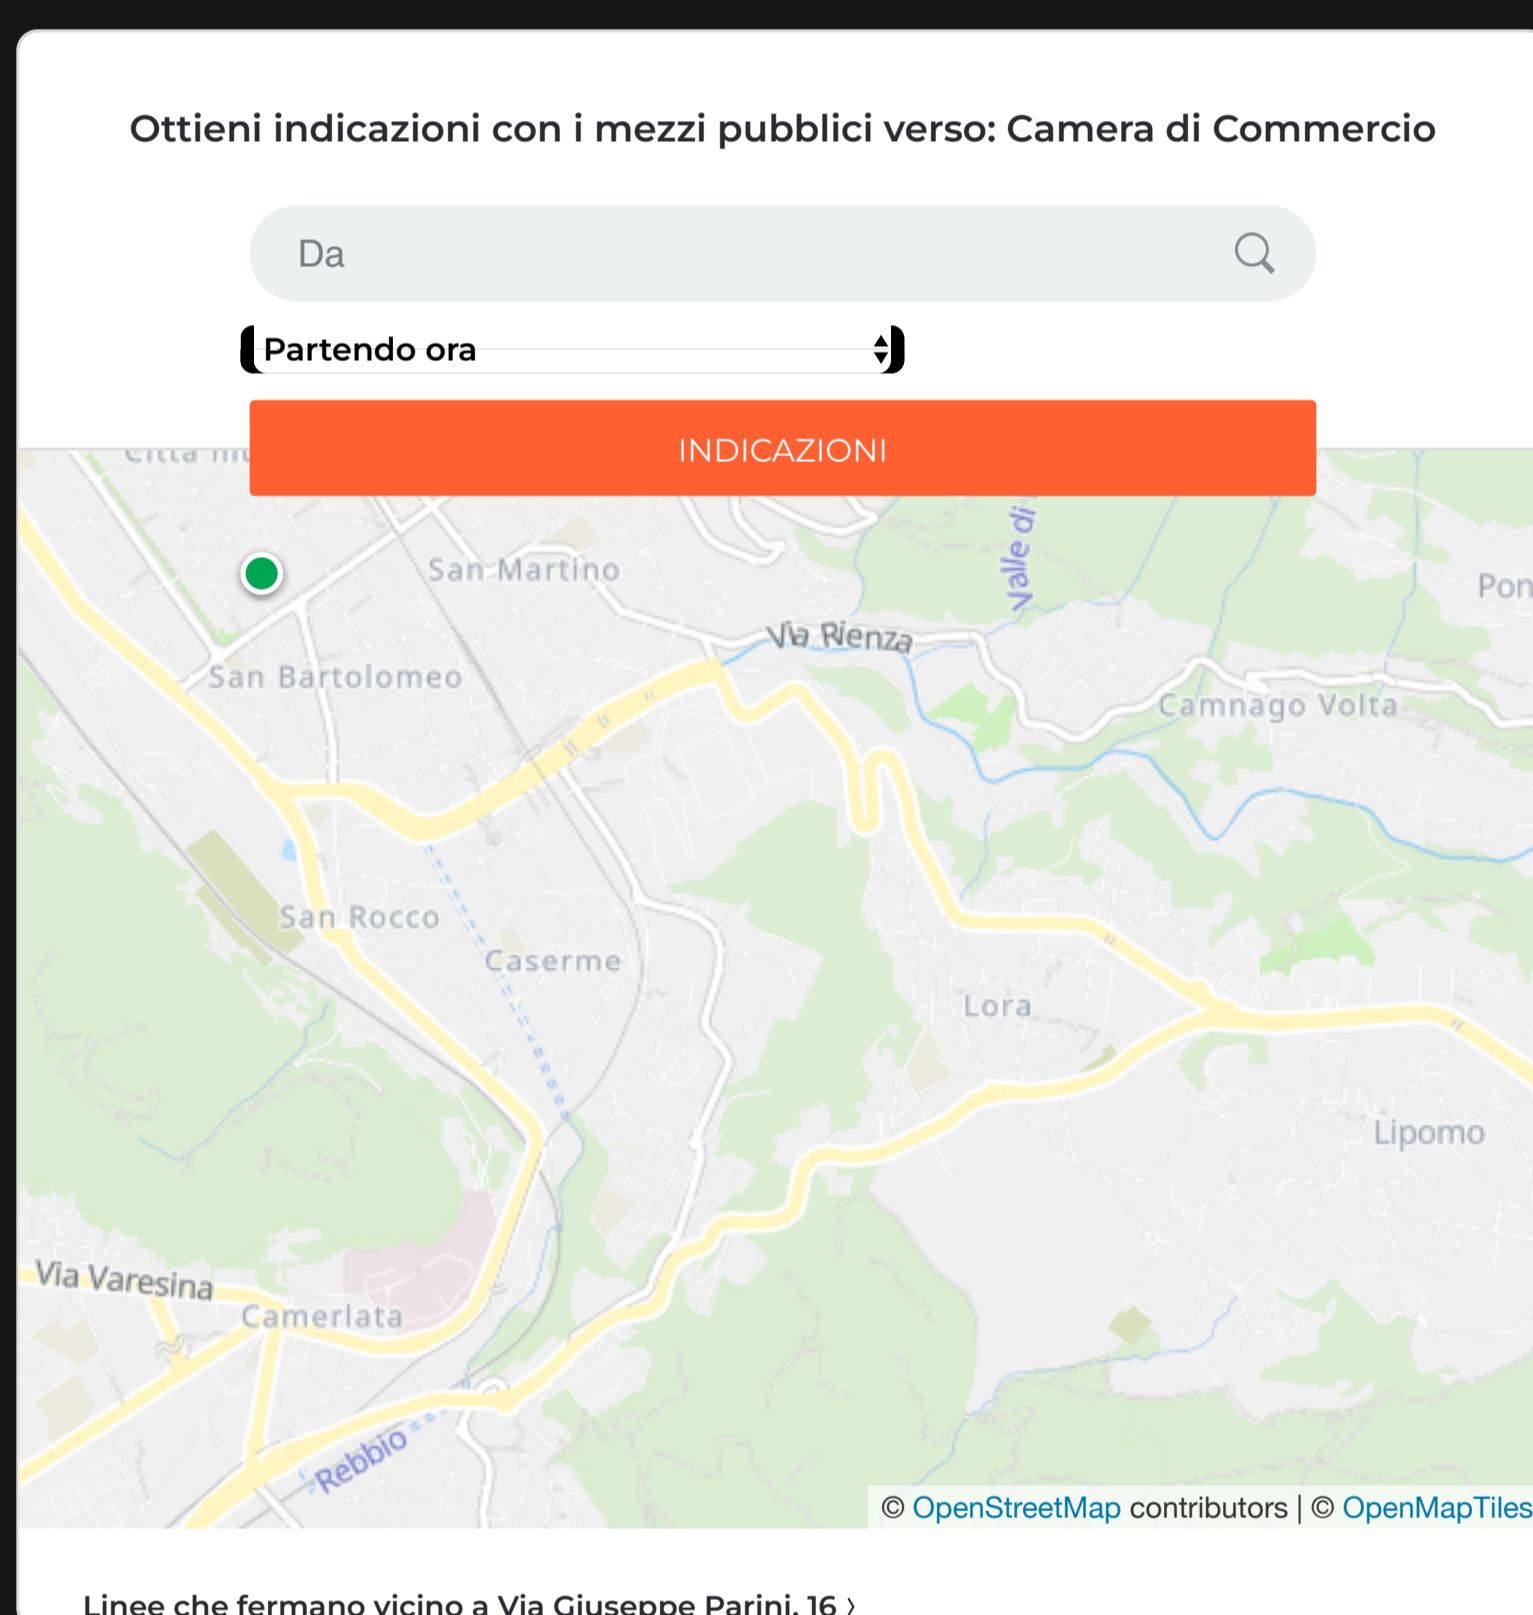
Ottieni indicazioni con i mezzi pubblici verso: Camera di Commercio

Da

Partendo ora

INDICAZIONI

Città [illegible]
San Martino
Valle di
Pon
Via Rienza
San Bartolomeo
Camnago Volta
San Rocco
Caserme
Lora
Lipomo
Via Varesina
Camerlata
Rebbio

© OpenStreetMap contributors | © OpenMapTiles

Linee che fermano vicino a Via Giuseppe Parini, 16 ›